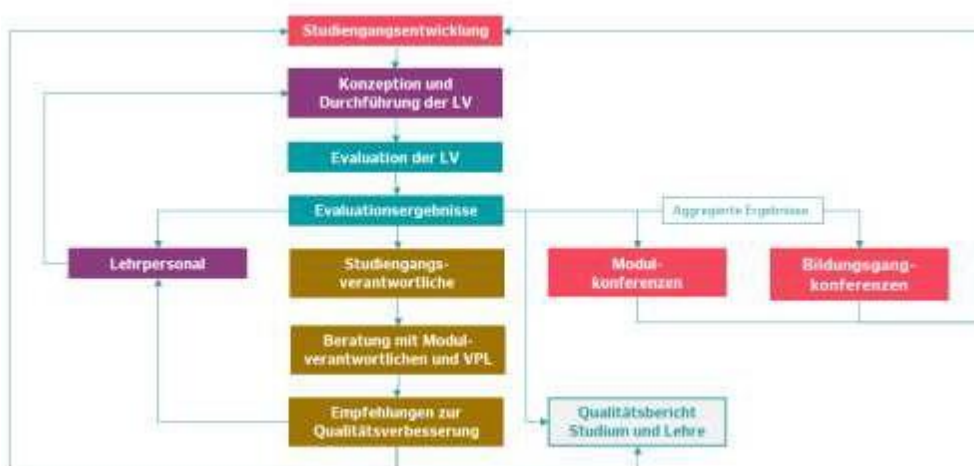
Studiengangsentwicklung

Konzeption und Durchführung der LV

Evaluation der LV

Evaluationsergebnisse

Aggregierte Ergebnisse

Lehrpersonal

Studiengangs-verantwortliche

Modul-konferenzen

Bildungsgang-konferenzen

Beratung mit Modul-verantwortlichen und VPL

Empfehlungen zur Qualitätsverbesserung

Qualitätsbericht Studium und Lehre